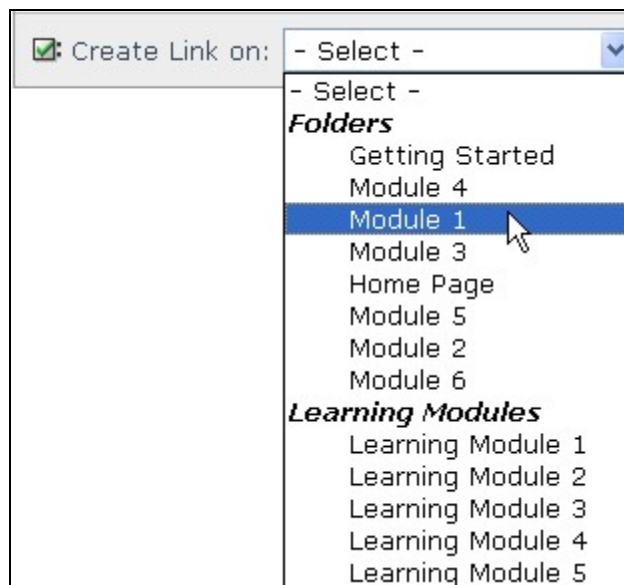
Create Link on: - Select -

- Select -
***Folders***
Getting Started
Module 4
Module 1
Module 3
Home Page
Module 5
Module 2
Module 6
***Learning Modules***
Learning Module 1
Learning Module 2
Learning Module 3
Learning Module 4
Learning Module 5